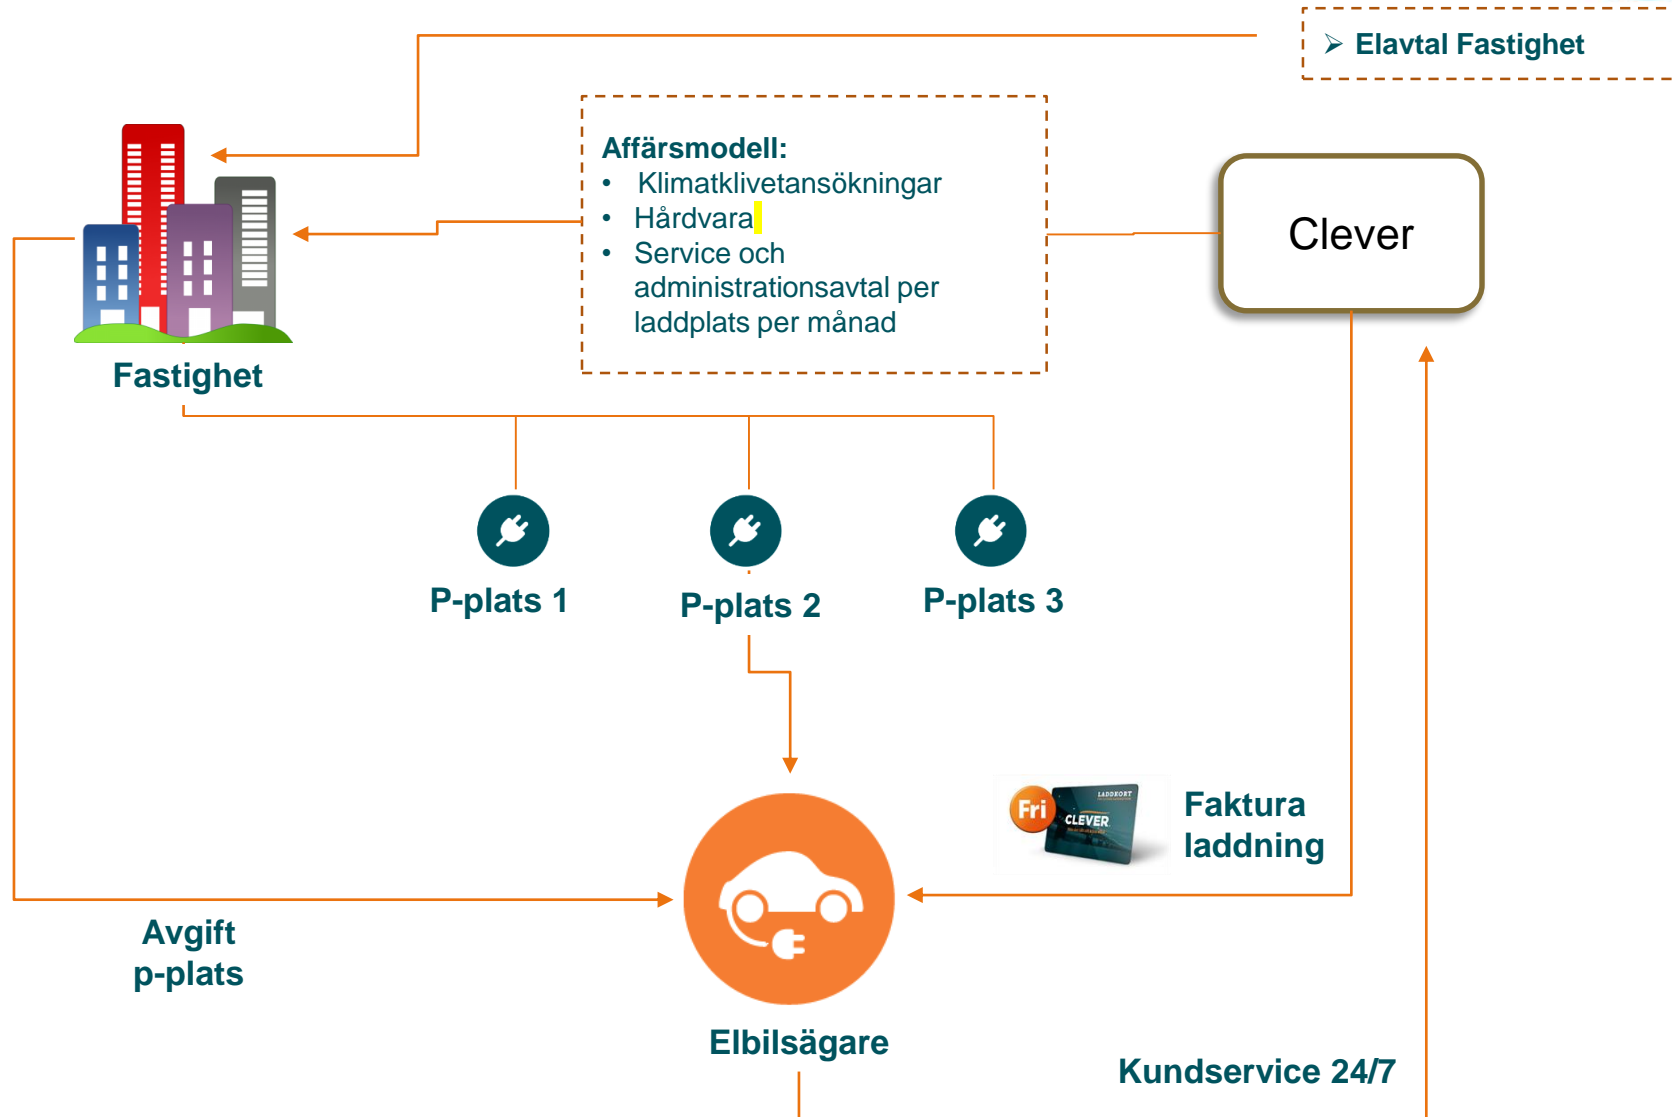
➢ Elavtal Fastighet

Affärsmodell:
• Klimatklivetansökningar
• Hårdvara
• Service och administrationsavtal per laddplats per månad

Clever

Fastighet

P-plats 1

P-plats 2

P-plats 3

Fri

LADDKORT

CLEVER

Faktura laddning

Avgift p-plats

Elbilsägare

Kundservice 24/7